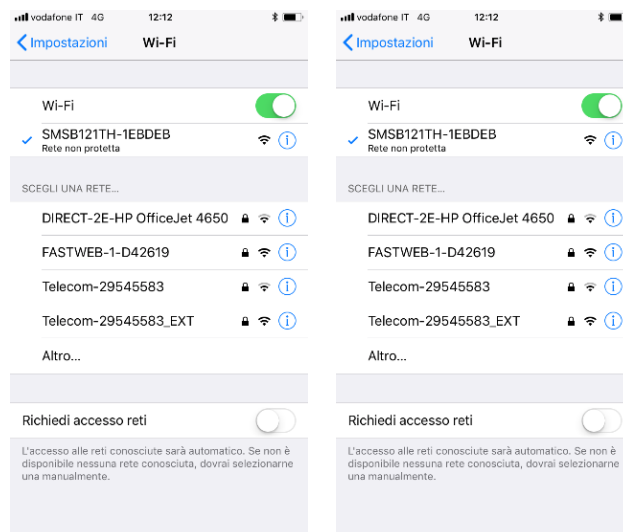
vodafone IT 4G 12:12

Impostazioni Wi-Fi

Wi-Fi

SMSB121TH-1EBDEB
Rete non protetta

SCEGLI UNA RETE...

DIRECT-2E-HP OfficeJet 4650

FASTWEB-1-D42619

Telecom-29545583

Telecom-29545583_EXT

Altro...

Richiedi accesso reti

L'accesso alle reti conosciute sarà automatico. Se non è disponibile nessuna rete conosciuta, dovrai selezionarne una manualmente.

vodafone IT 4G 12:12

Impostazioni Wi-Fi

Wi-Fi

SMSB121TH-1EBDEB
Rete non protetta

SCEGLI UNA RETE...

DIRECT-2E-HP OfficeJet 4650

FASTWEB-1-D42619

Telecom-29545583

Telecom-29545583_EXT

Altro...

Richiedi accesso reti

L'accesso alle reti conosciute sarà automatico. Se non è disponibile nessuna rete conosciuta, dovrai selezionarne una manualmente.